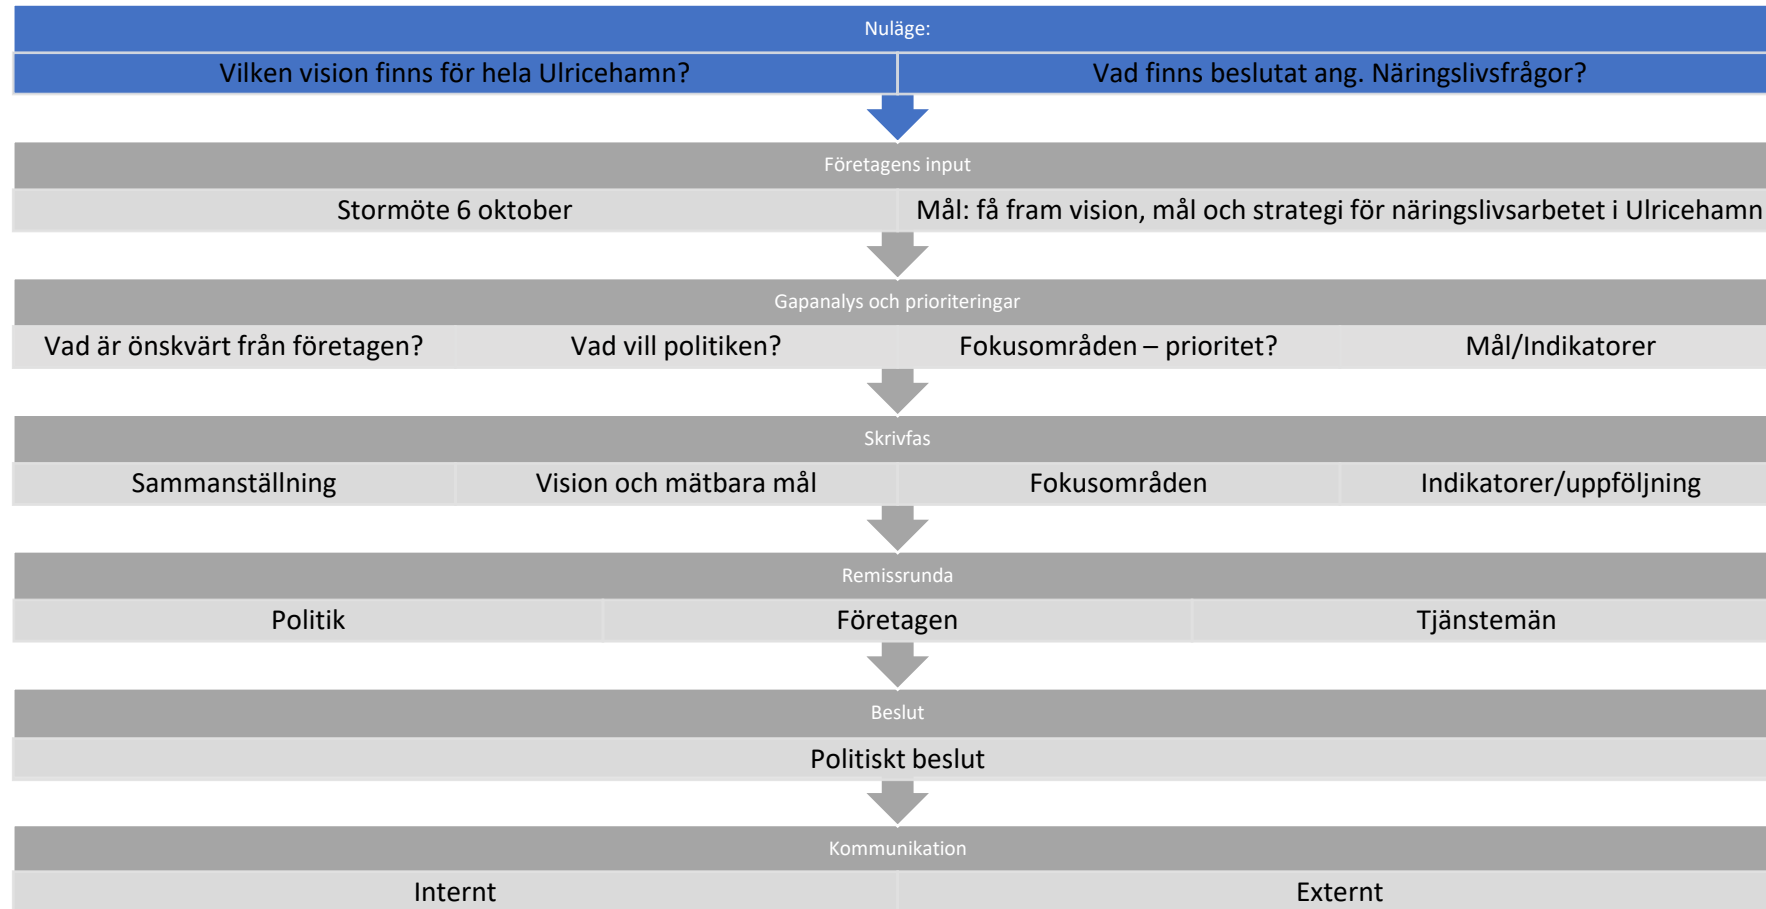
Nuläge:

Vilken vision finns för hela Ulricehamn?

Vad finns beslutat ang. Näringslivsfrågor?

Företagens input

Stormöte 6 oktober

Mål: få fram vision, mål och strategi för näringslivsarbetet i Ulricehamn

Gapanalys och prioriteringar

Vad är önskvärt från företagen?

Vad vill politiken?

Fokusområden – prioritet?

Mål/Indikatorer

Skrivfas

Sammanställning

Vision och mätbara mål

Fokusområden

Indikatorer/uppföljning

Remissrunda

Politik

Företagen

Tjänstemän

Beslut

Politiskt beslut

Kommunikation

Internt

Externt